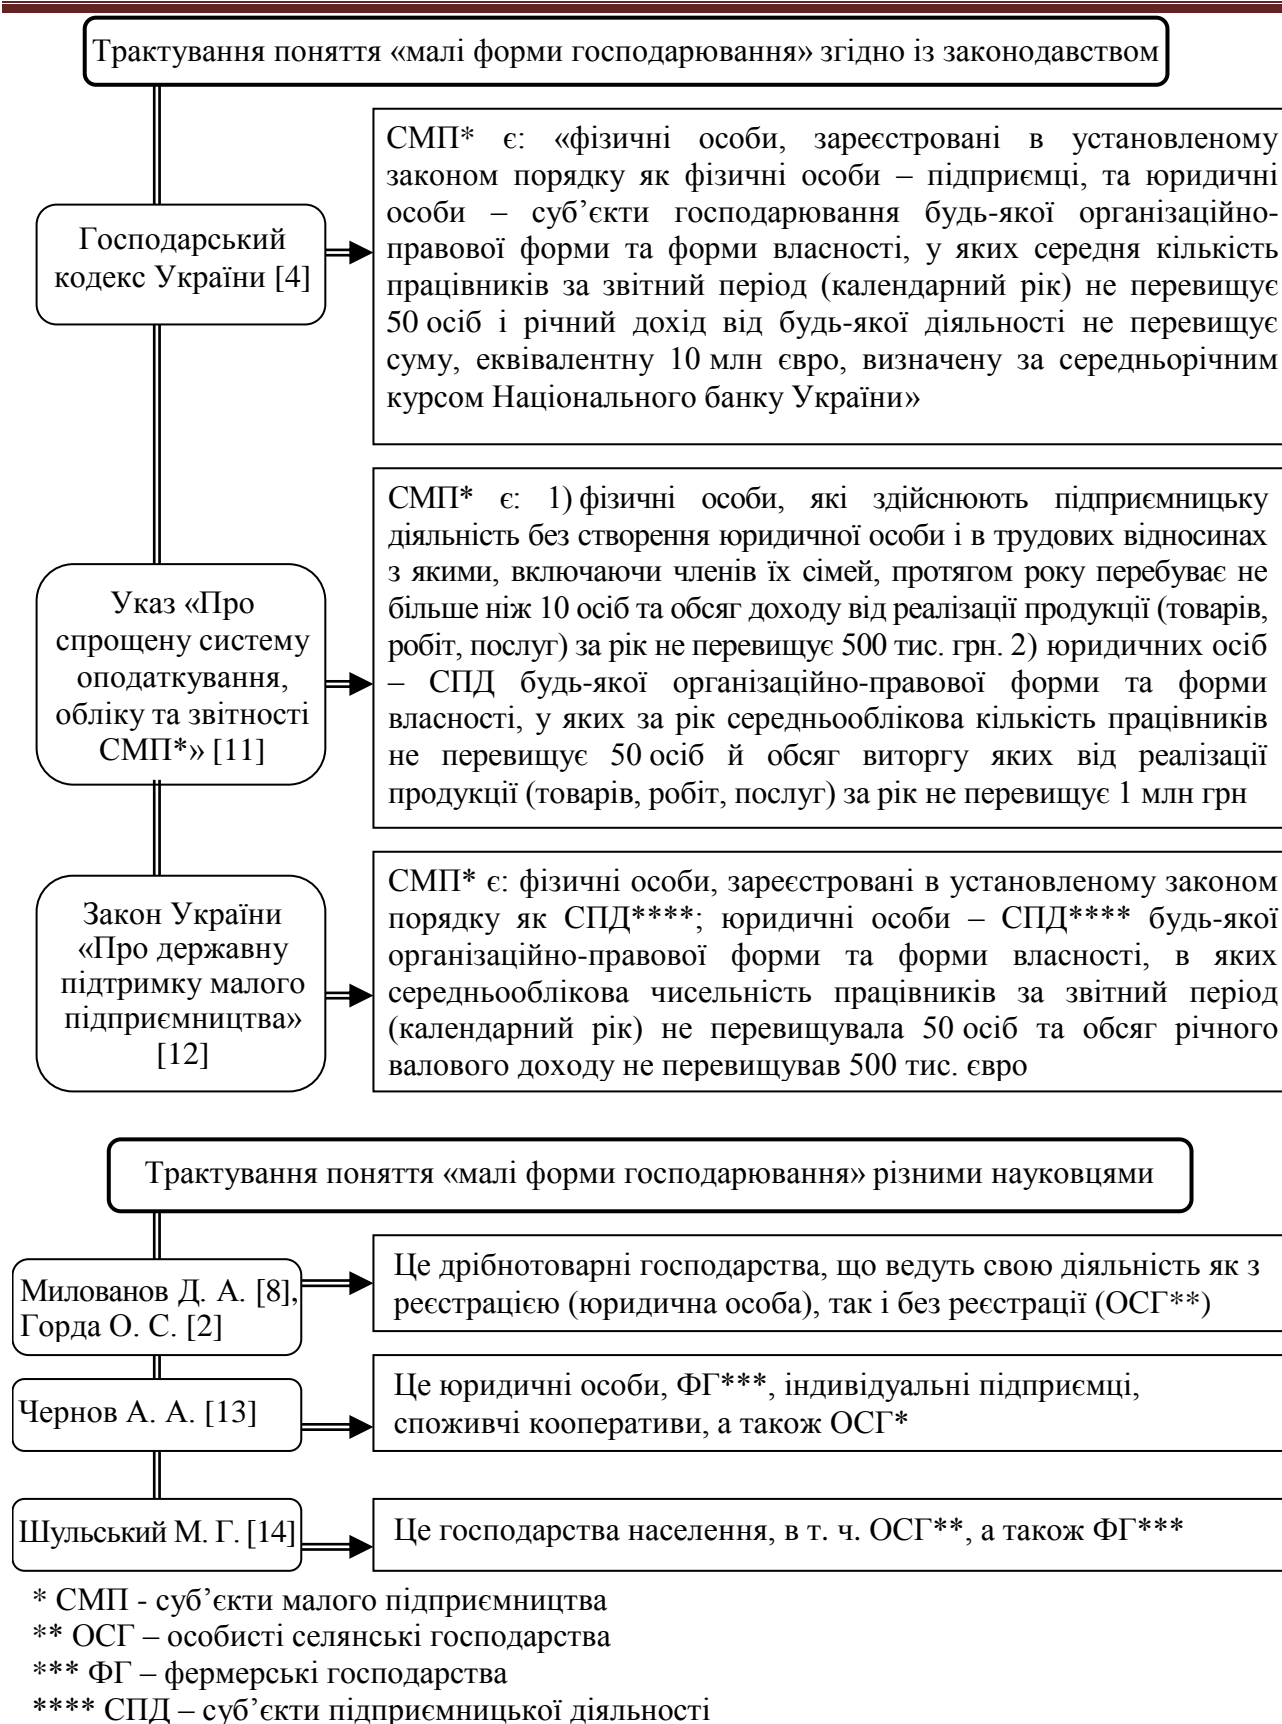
Трактування поняття «малі форми господарювання» згідно із законодавством

Господарський кодекс України [4]

СМП* є: «фізичні особи, зареєстровані в установленому законом порядку як фізичні особи – підприємці, та юридичні особи – суб'єкти господарювання будь-якої організаційно-правової форми та форми власності, у яких середня кількість працівників за звітний період (календарний рік) не перевищує 50 осіб і річний дохід від будь-якої діяльності не перевищує суму, еквівалентну 10 млн євро, визначену за середньорічним курсом Національного банку України»

Указ «Про спрощену систему оподаткування, обліку та звітності СМП*» [11]

СМП* є: 1) фізичні особи, які здійснюють підприємницьку діяльність без створення юридичної особи і в трудових відносинах з якими, включаючи членів їх сімей, протягом року перебуває не більше ніж 10 осіб та обсяг доходу від реалізації продукції (товарів, робіт, послуг) за рік не перевищує 500 тис. грн. 2) юридичних осіб – СПД будь-якої організаційно-правової форми та форми власності, у яких за рік середньооблікова кількість працівників не перевищує 50 осіб й обсяг виторгу яких від реалізації продукції (товарів, робіт, послуг) за рік не перевищує 1 млн грн

Закон України «Про державну підтримку малого підприємництва» [12]

СМП* є: фізичні особи, зареєстровані в установленому законом порядку як СПД****; юридичні особи – СПД**** будь-якої організаційно-правової форми та форми власності, в яких середньооблікова чисельність працівників за звітний період (календарний рік) не перевищувала 50 осіб та обсяг річного валового доходу не перевищував 500 тис. євро

Трактування поняття «малі форми господарювання» різними науковцями

Милованов Д. А. [8], Горда О. С. [2]

Це дрібнотоварні господарства, що ведуть свою діяльність як з реєстрацією (юридична особа), так і без реєстрації (ОСГ**)

Чернов А. А. [13]

Це юридичні особи, ФГ***, індивідуальні підприємці, споживчі кооперативи, а також ОСГ*

Шульський М. Г. [14]

Це господарства населення, в т. ч. ОСГ**, а також ФГ***

* СМП - суб'єкти малого підприємництва
** ОСГ – особисті селянські господарства
*** ФГ – фермерські господарства
**** СПД – суб'єкти підприємницької діяльності